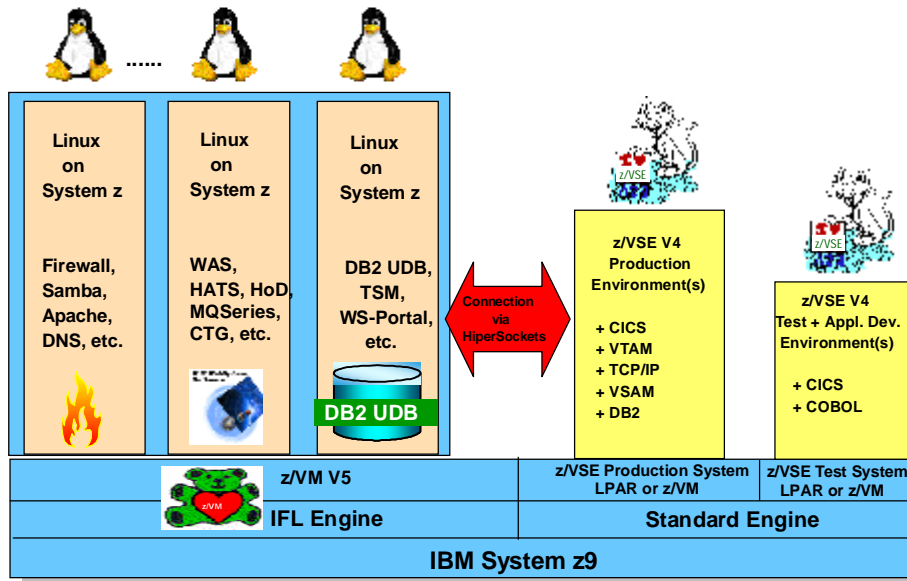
......

Linux on System z

Firewall, Samba, Apache, DNS, etc.

Linux on System z

WAS, HATS, HoD, MQSeries, CTG, etc.

Linux on System z

DB2 UDB, TSM, WS-Portal, etc.

DB2 UDB

Connection via HiperSockets

z/VSE

z/VSE V4 Production Environment(s)

+ CICS
+ VTAM
+ TCP/IP
+ VSAM
+ DB2

z/VSE

z/VSE V4 Test + Appl. Dev. Environment(s)

+ CICS
+ COBOL

z/VM

z/VM V5

IFL Engine

z/VSE Production System LPAR or z/VM

z/VSE Test System LPAR or z/VM

Standard Engine

IBM System z9